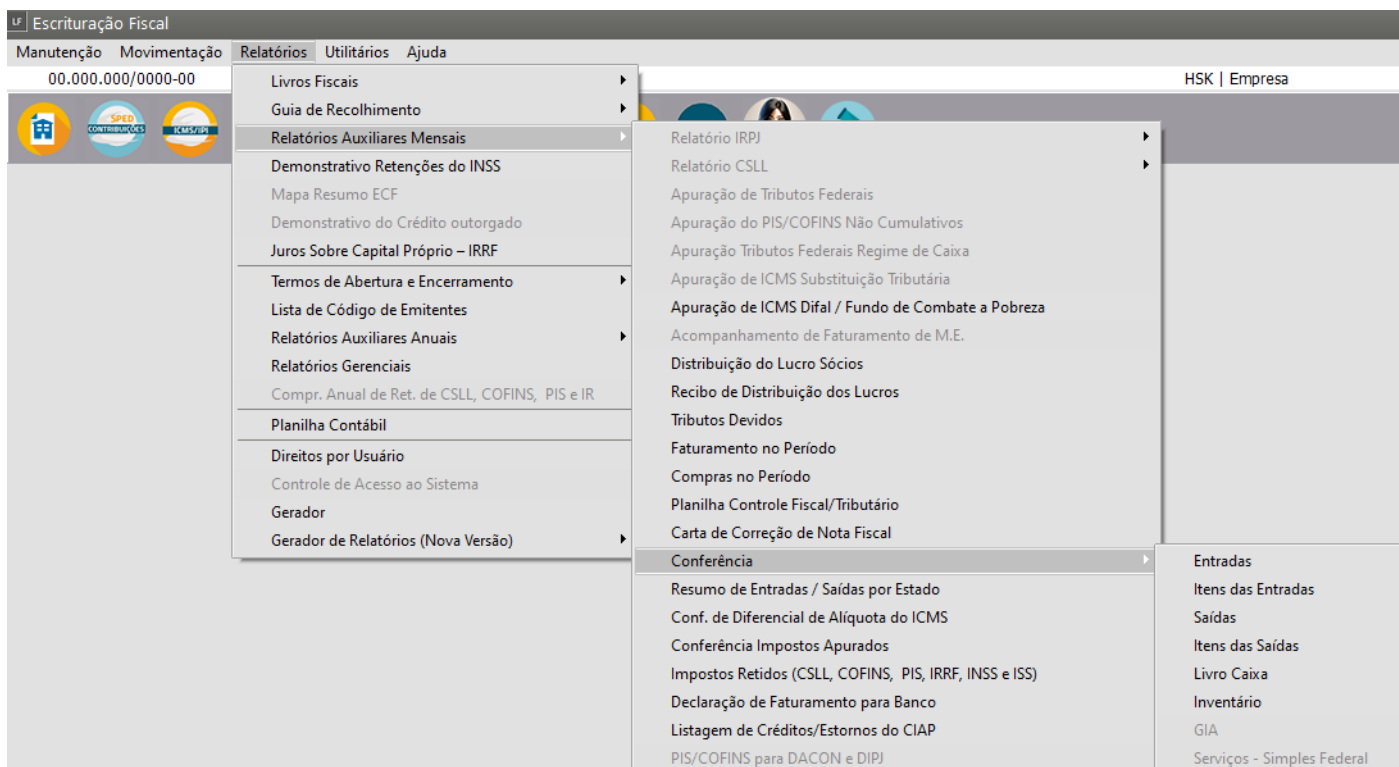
LF Escrituração Fiscal

Manutenção Movimentação Relatórios Utilitários Ajuda

00.000.000/0000-00

HSK | Empresa

SPED CONTRIBUIÇÕES

ICMS/IPI

Livros Fiscais
Guia de Recolhimento
Relatórios Auxiliares Mensais
Demonstrativo Retenções do INSS
Mapa Resumo ECF
Demonstrativo do Crédito outorgado
Juros Sobre Capital Próprio – IRRF
Termos de Abertura e Encerramento
Lista de Código de Emitentes
Relatórios Auxiliares Anuais
Relatórios Gerenciais
Compr. Anual de Ret. de CSLL, COFINS, PIS e IR
Planilha Contábil
Direitos por Usuário
Controle de Acesso ao Sistema
Gerador
Gerador de Relatórios (Nova Versão)

Relatório IRPJ
Relatório CSLL
Apuração de Tributos Federais
Apuração do PIS/COFINS Não Cumulativos
Apuração Tributos Federais Regime de Caixa
Apuração de ICMS Substituição Tributária
Apuração de ICMS Difal / Fundo de Combate a Pobreza
Acompanhamento de Faturamento de M.E.
Distribuição do Lucro Sócios
Recibo de Distribuição dos Lucros
Tributos Devidos
Faturamento no Período
Compras no Período
Planilha Controle Fiscal/Tributário
Carta de Correção de Nota Fiscal
Conferência
Resumo de Entradas / Saídas por Estado
Conf. de Diferencial de Alíquota do ICMS
Conferência Impostos Apurados
Impostos Retidos (CSLL, COFINS, PIS, IRRF, INSS e ISS)
Declaração de Faturamento para Banco
Listagem de Créditos/Estornos do CIAP
PIS/COFINS para DACON e DIPJ

Entradas
Itens das Entradas
Saídas
Itens das Saídas
Livro Caixa
Inventário
GIA
Serviços - Simples Federal